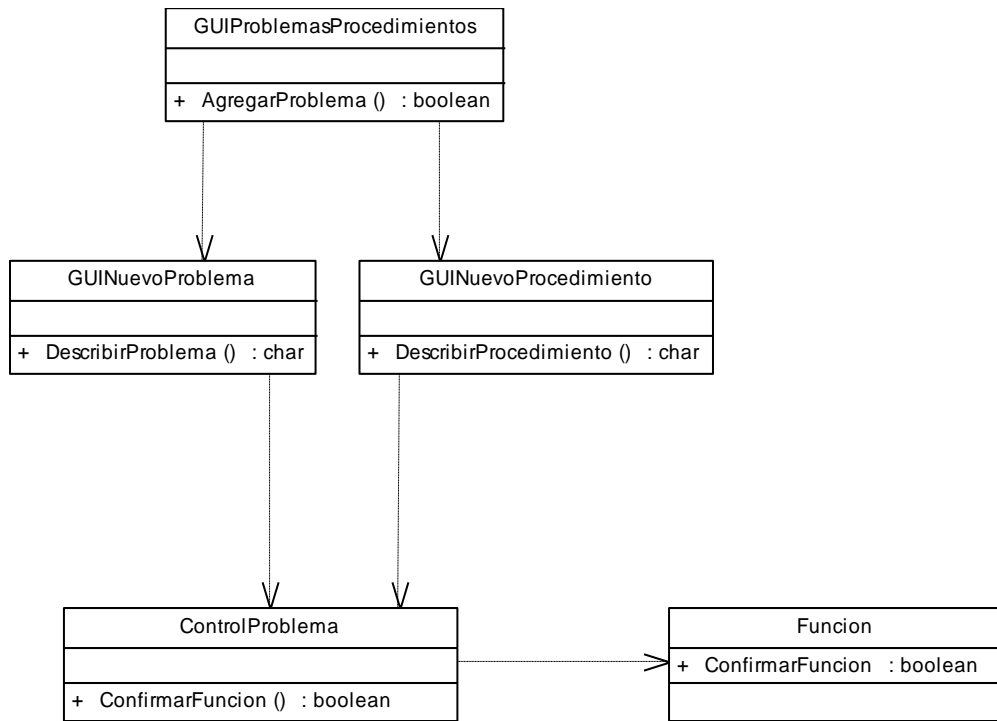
GUIProblemasProcedimientos

+ AgregarProblema () : boolean

GUINuevoProblema

+ DescribirProblema () : char

GUINuevoProcedimiento

+ DescribirProcedimiento () : char

ControlProblema

+ ConfirmarFuncion () : boolean

Funcion

+ ConfirmarFuncion : boolean